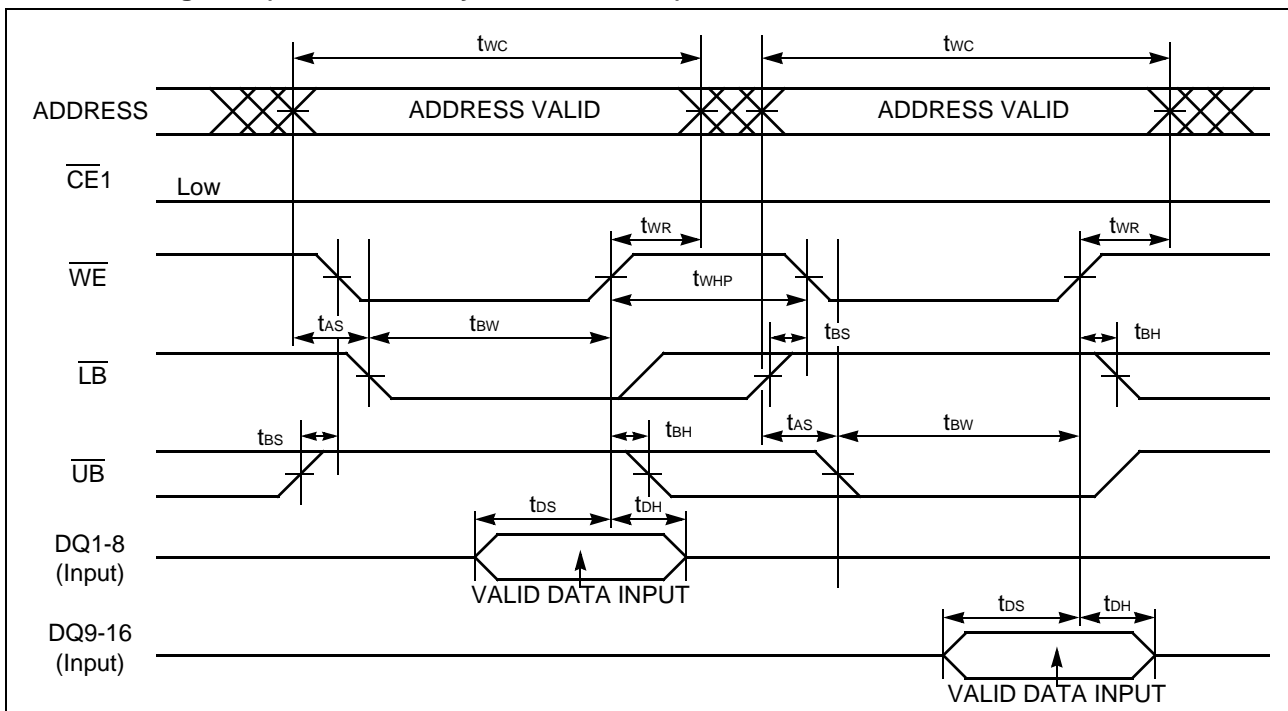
$t_{WC}$ $t_{WC}$

ADDRESS ADDRESS VALID ADDRESS VALID

$\overline{CE}1$ Low

$t_{WR}$ $t_{WR}$

$\overline{WE}$ $t_{WHP}$

$t_{AS}$ $t_{BW}$ $t_{BS}$ $t_{BH}$

$\overline{LB}$

$t_{BS}$ $t_{BH}$ $t_{AS}$ $t_{BW}$

$\overline{UB}$

$t_{DS}$ $t_{DH}$

DQ1-8 (Input)

VALID DATA INPUT

$t_{DS}$ $t_{DH}$

DQ9-16 (Input)

VALID DATA INPUT